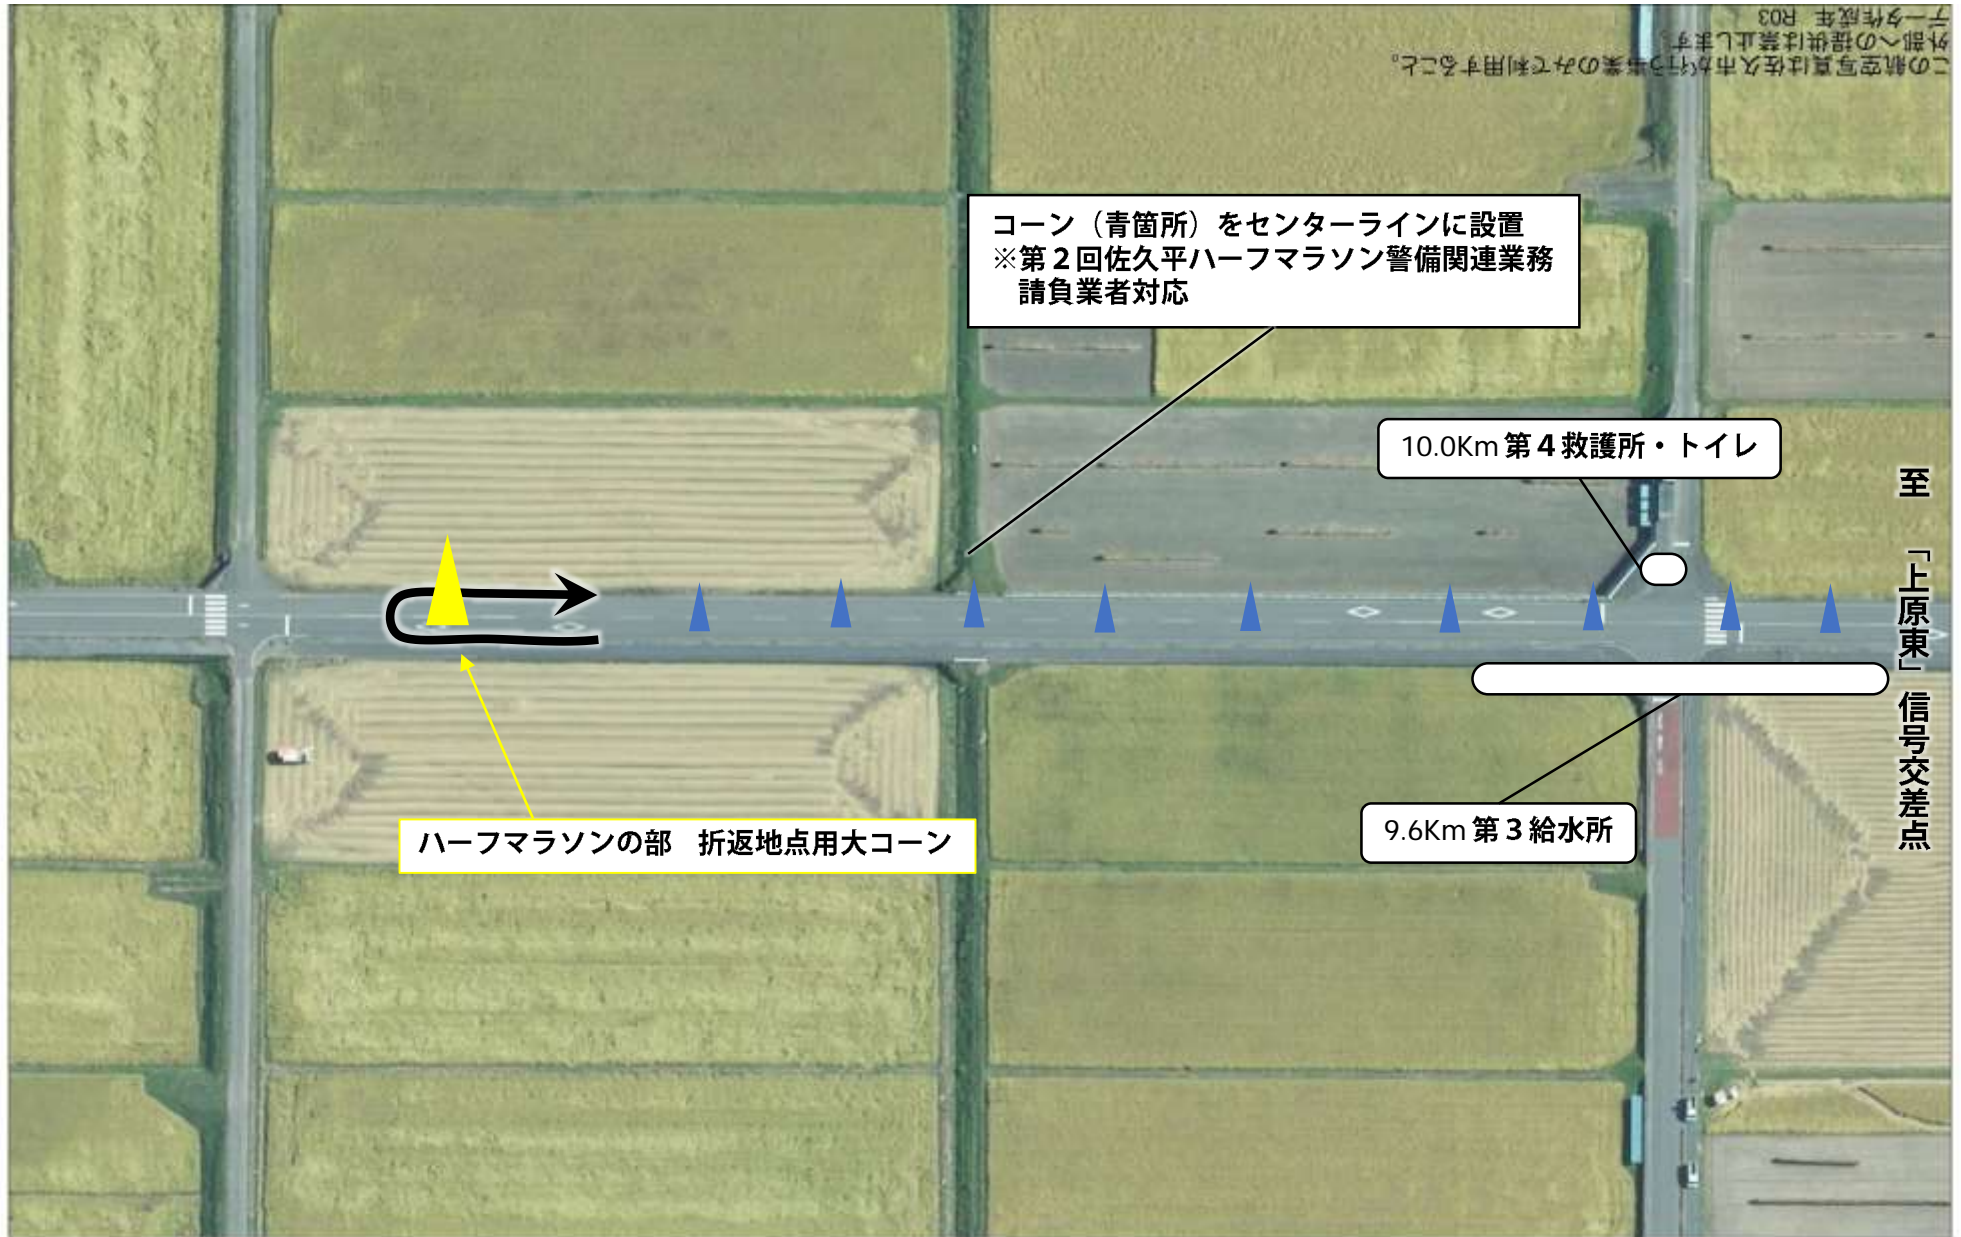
この航空写真は佐久市が行う事業のみで利用すること。
外部への提供は禁止します
データ作成年 R03

コーン（青箇所）をセンターラインに設置
※第２回佐久平ハーフマラソン警備関連業務
請負業者対応

10.0Km 第４救護所・トイレ

至「上原東」信号交差点

ハーフマラソンの部　折返地点用大コーン

9.6Km 第３給水所